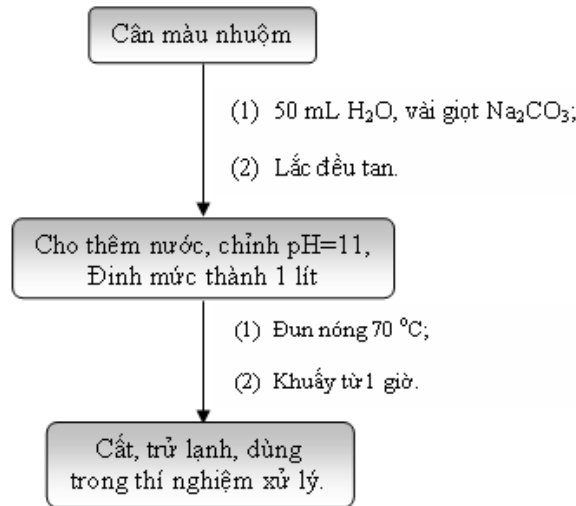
Cân màu nhuộm

(1) 50 mL $H_2O$, vài giọt $Na_2CO_3$;

(2) Lắc đều tan.

Cho thêm nước, chỉnh pH=11, Đinh mức thành 1 lít

(1) Đun nóng 70 $^oC$;

(2) Khuấy từ 1 giờ.

Cất, trử lạnh, dùng trong thí nghiệm xử lý.